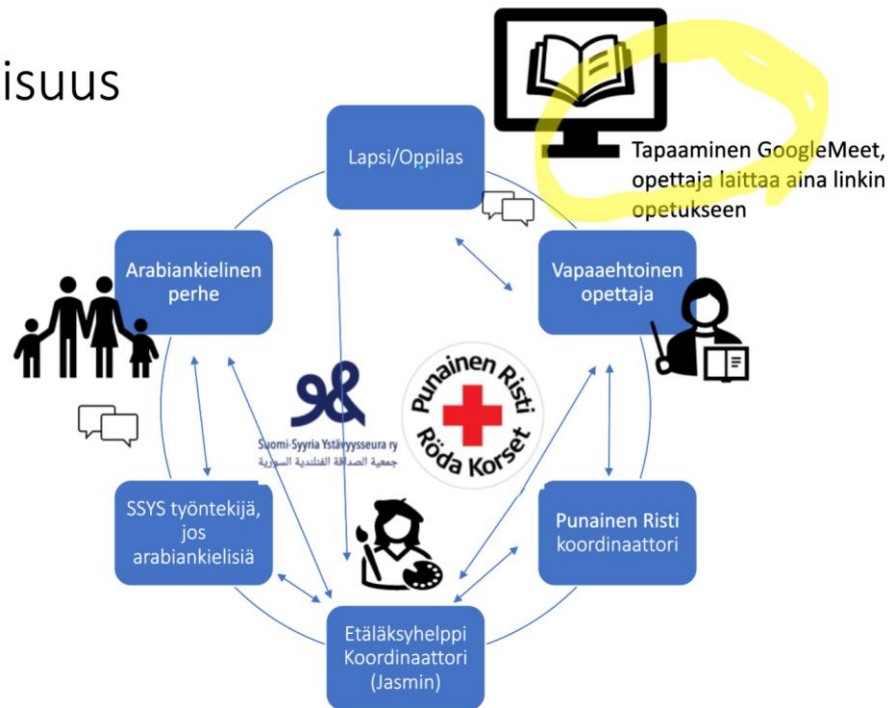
isuus

Tapaaminen GoogleMeet, opettaja laittaa aina linkin opetukseen

Lapsi/Oppilas

Arabiankielinen perhe

Vapaaehtoinen opettaja

Suomi-Syyria Ystävyysseura ry
جمعية الصداقة الفنلندية السورية

Punainen Risti
Röda Korset

SSYS työntekijä, jos arabiankielisiä

Punainen Risti koordinaattori

Etäläksyhelppi Koordinaattori (Jasmin)